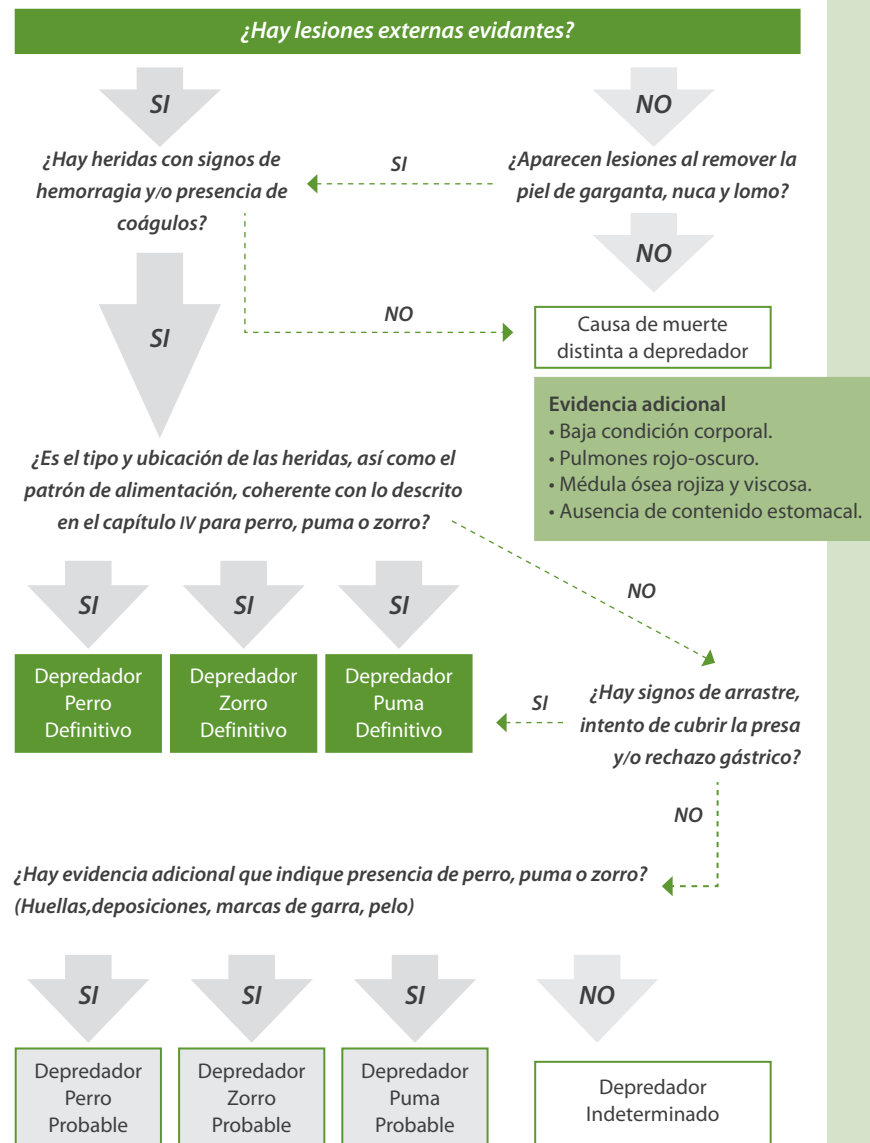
¿Hay lesiones externas evidantes?

SI

NO

¿Hay heridas con signos de hemorragia y/o presencia de coágulos?

SI

¿Aparecen lesiones al remover la piel de garganta, nuca y lomo?

NO

NO

Causa de muerte distinta a depredador

SI

Evidencia adicional
• Baja condición corporal.
• Pulmones rojo-oscuro.
• Médula ósea rojiza y viscosa.
• Ausencia de contenido estomacal.

¿Es el tipo y ubicación de las heridas, así como el patrón de alimentación, coherente con lo descrito en el capítulo IV para perro, puma o zorro?

SI

SI

SI

NO

Depredador Perro Definitivo

Depredador Zorro Definitivo

Depredador Puma Definitivo

SI

¿Hay signos de arrastre, intento de cubrir la presa y/o rechazo gástrico?

NO

¿Hay evidencia adicional que indique presencia de perro, puma o zorro? (Huellas,deposiciones, marcas de garra, pelo)

SI

SI

SI

NO

Depredador Perro Probable

Depredador Zorro Probable

Depredador Puma Probable

Depredador Indeterminado